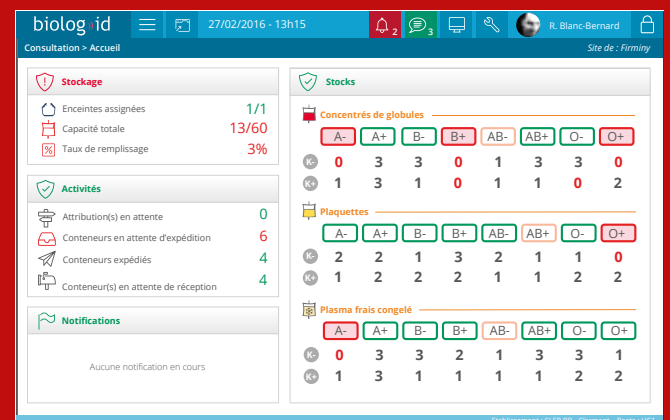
biolog id

27/02/2016 - 13h15

2 3

R. Blanc-Bernard

Consultation > Accueil

Site de : Firminy

Stockage

Enceintes assignées 1/1

Capacité totale 13/60

Taux de remplissage 3%

Activités

Attribution(s) en attente 0

Conteneurs en attente d'expédition 6

Conteneurs expédiés 4

Conteneur(s) en attente de réception 4

Notifications

Aucune notification en cours

Stocks

Concentrés de globules

| | A- | A+ | B- | B+ | AB- | AB+ | O- | O+ |
|---|---|---|---|---|---|---|---|---|
| K- | 0 | 3 | 3 | 0 | 1 | 3 | 3 | 0 |
| K+ | 1 | 3 | 1 | 0 | 1 | 1 | 0 | 2 |

Plaquettes

| | A- | A+ | B- | B+ | AB- | AB+ | O- | O+ |
|---|---|---|---|---|---|---|---|---|
| K- | 2 | 2 | 1 | 3 | 2 | 1 | 1 | 0 |
| K+ | 1 | 2 | 2 | 2 | 1 | 1 | 2 | 2 |

Plasma frais congelé

| | A- | A+ | B- | B+ | AB- | AB+ | O- | O+ |
|---|---|---|---|---|---|---|---|---|
| K- | 0 | 3 | 3 | 2 | 1 | 3 | 3 | 1 |
| K+ | 1 | 3 | 1 | 1 | 1 | 1 | 2 | 2 |